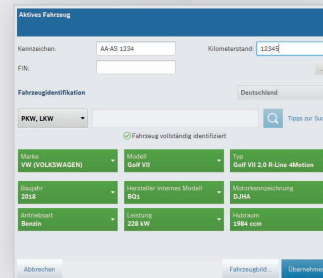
Aktives Fahrzeug

Kennzeichen: AA-AS 1234

Kilometerstand: 12345

FIN:

Fahrzeugidentifikation

Deutschland

PKW, LKW

Tipps zur Su

Fahrzeug vollständig identifiziert

Marke
VW (VOLKSWAGEN)

Modell
Golf VII

Typ
Golf VII 2.0 R-Line 4Motion

Baujahr
2018

Hersteller internes Modell
BQ1

Motorkennzeichnung
DJHA

Antriebsart
Benzin

Leistung
228 kW

Hubraum
1984 ccm

Abbrechen

Fahrzeugbild...

Übernehmen